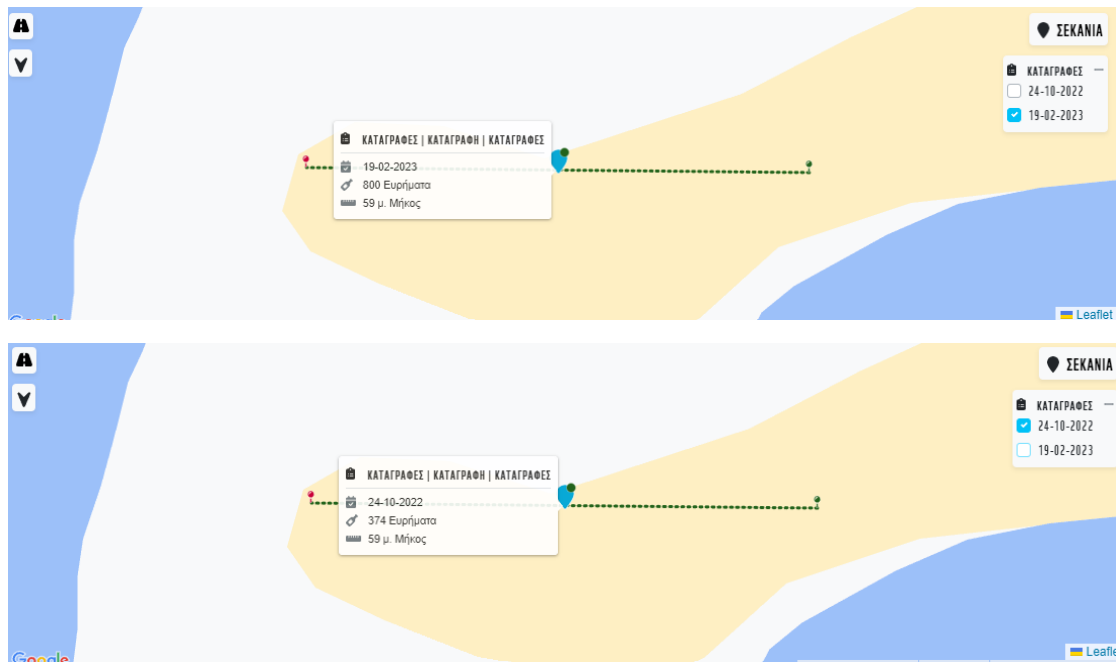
ΣΕΚΑΝΙΑ

ΚΑΤΑΓΡΑΦΕΣ —
24-10-2022
19-02-2023

ΚΑΤΑΓΡΑΦΕΣ | ΚΑΤΑΓΡΑΦΗ | ΚΑΤΑΓΡΑΦΕΣ
19-02-2023
800 Ευρήματα
59 μ. Μήκος

Leaflet

ΣΕΚΑΝΙΑ

ΚΑΤΑΓΡΑΦΕΣ —
24-10-2022
19-02-2023

ΚΑΤΑΓΡΑΦΕΣ | ΚΑΤΑΓΡΑΦΗ | ΚΑΤΑΓΡΑΦΕΣ
24-10-2022
374 Ευρήματα
59 μ. Μήκος

Google
Leafl